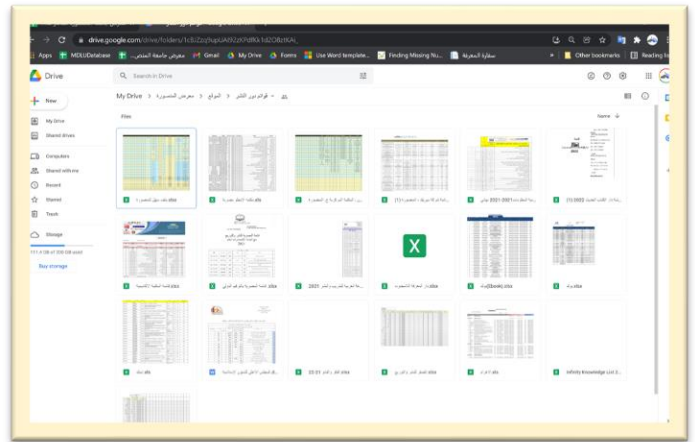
drive.google.com/drive/folders/1cSZzjNapUA92zKPdfKk1dZO8zKAL

Apps MDLUDatabase معرض جامعة المنصورة Gmail My Drive Forms Use Word template... Finding Missing Nu... سفارة المغرب Other bookmarks Reading list

Drive

Search in Drive

New

My Drive

Shared drives

Computers

Shared with me

Recent

Starred

Trash

Storage

111.4 GB of 200 GB used

Buy storage

My Drive > معرض المنصورة > المواقع > قوائم دور النشر

Files

Name

.xlsx

.xlsx

.xlsx

(1).xlsx

2021-2022 .xlsx

(1).2022

.xlsx

.xlsx

2021 .xlsx

.xlsx

(Ebook).xlsx

.xlsx

.xlsx

22-23 .xlsx

.xlsx

.xlsx

Infinity Knowledge List 2...